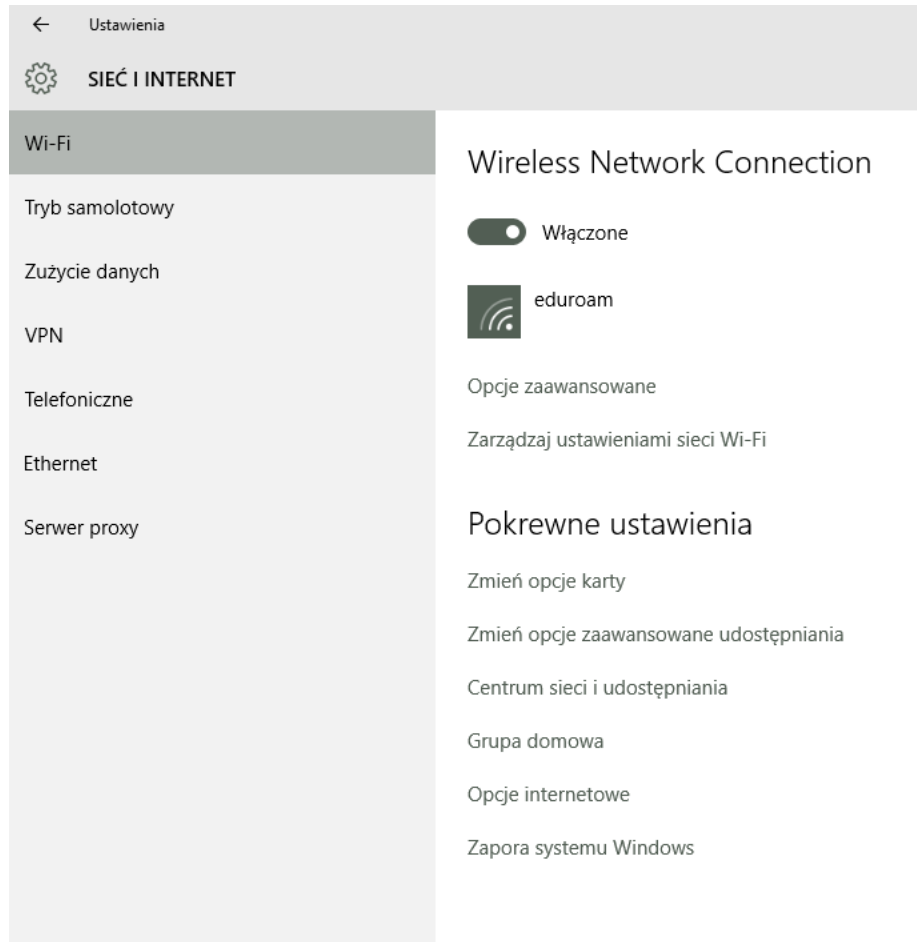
← Ustawienia

SIEĆ I INTERNET

Wi-Fi

Tryb samolotowy

Zużycie danych

VPN

Telefoniczne

Ethernet

Serwer proxy

Wireless Network Connection

Włączone

eduroam

Opcje zaawansowane

Zarządzaj ustawieniami sieci Wi-Fi

Pokrewne ustawienia

Zmień opcje karty

Zmień opcje zaawansowane udostępniania

Centrum sieci i udostępniania

Grupa domowa

Opcje internetowe

Zapora systemu Windows